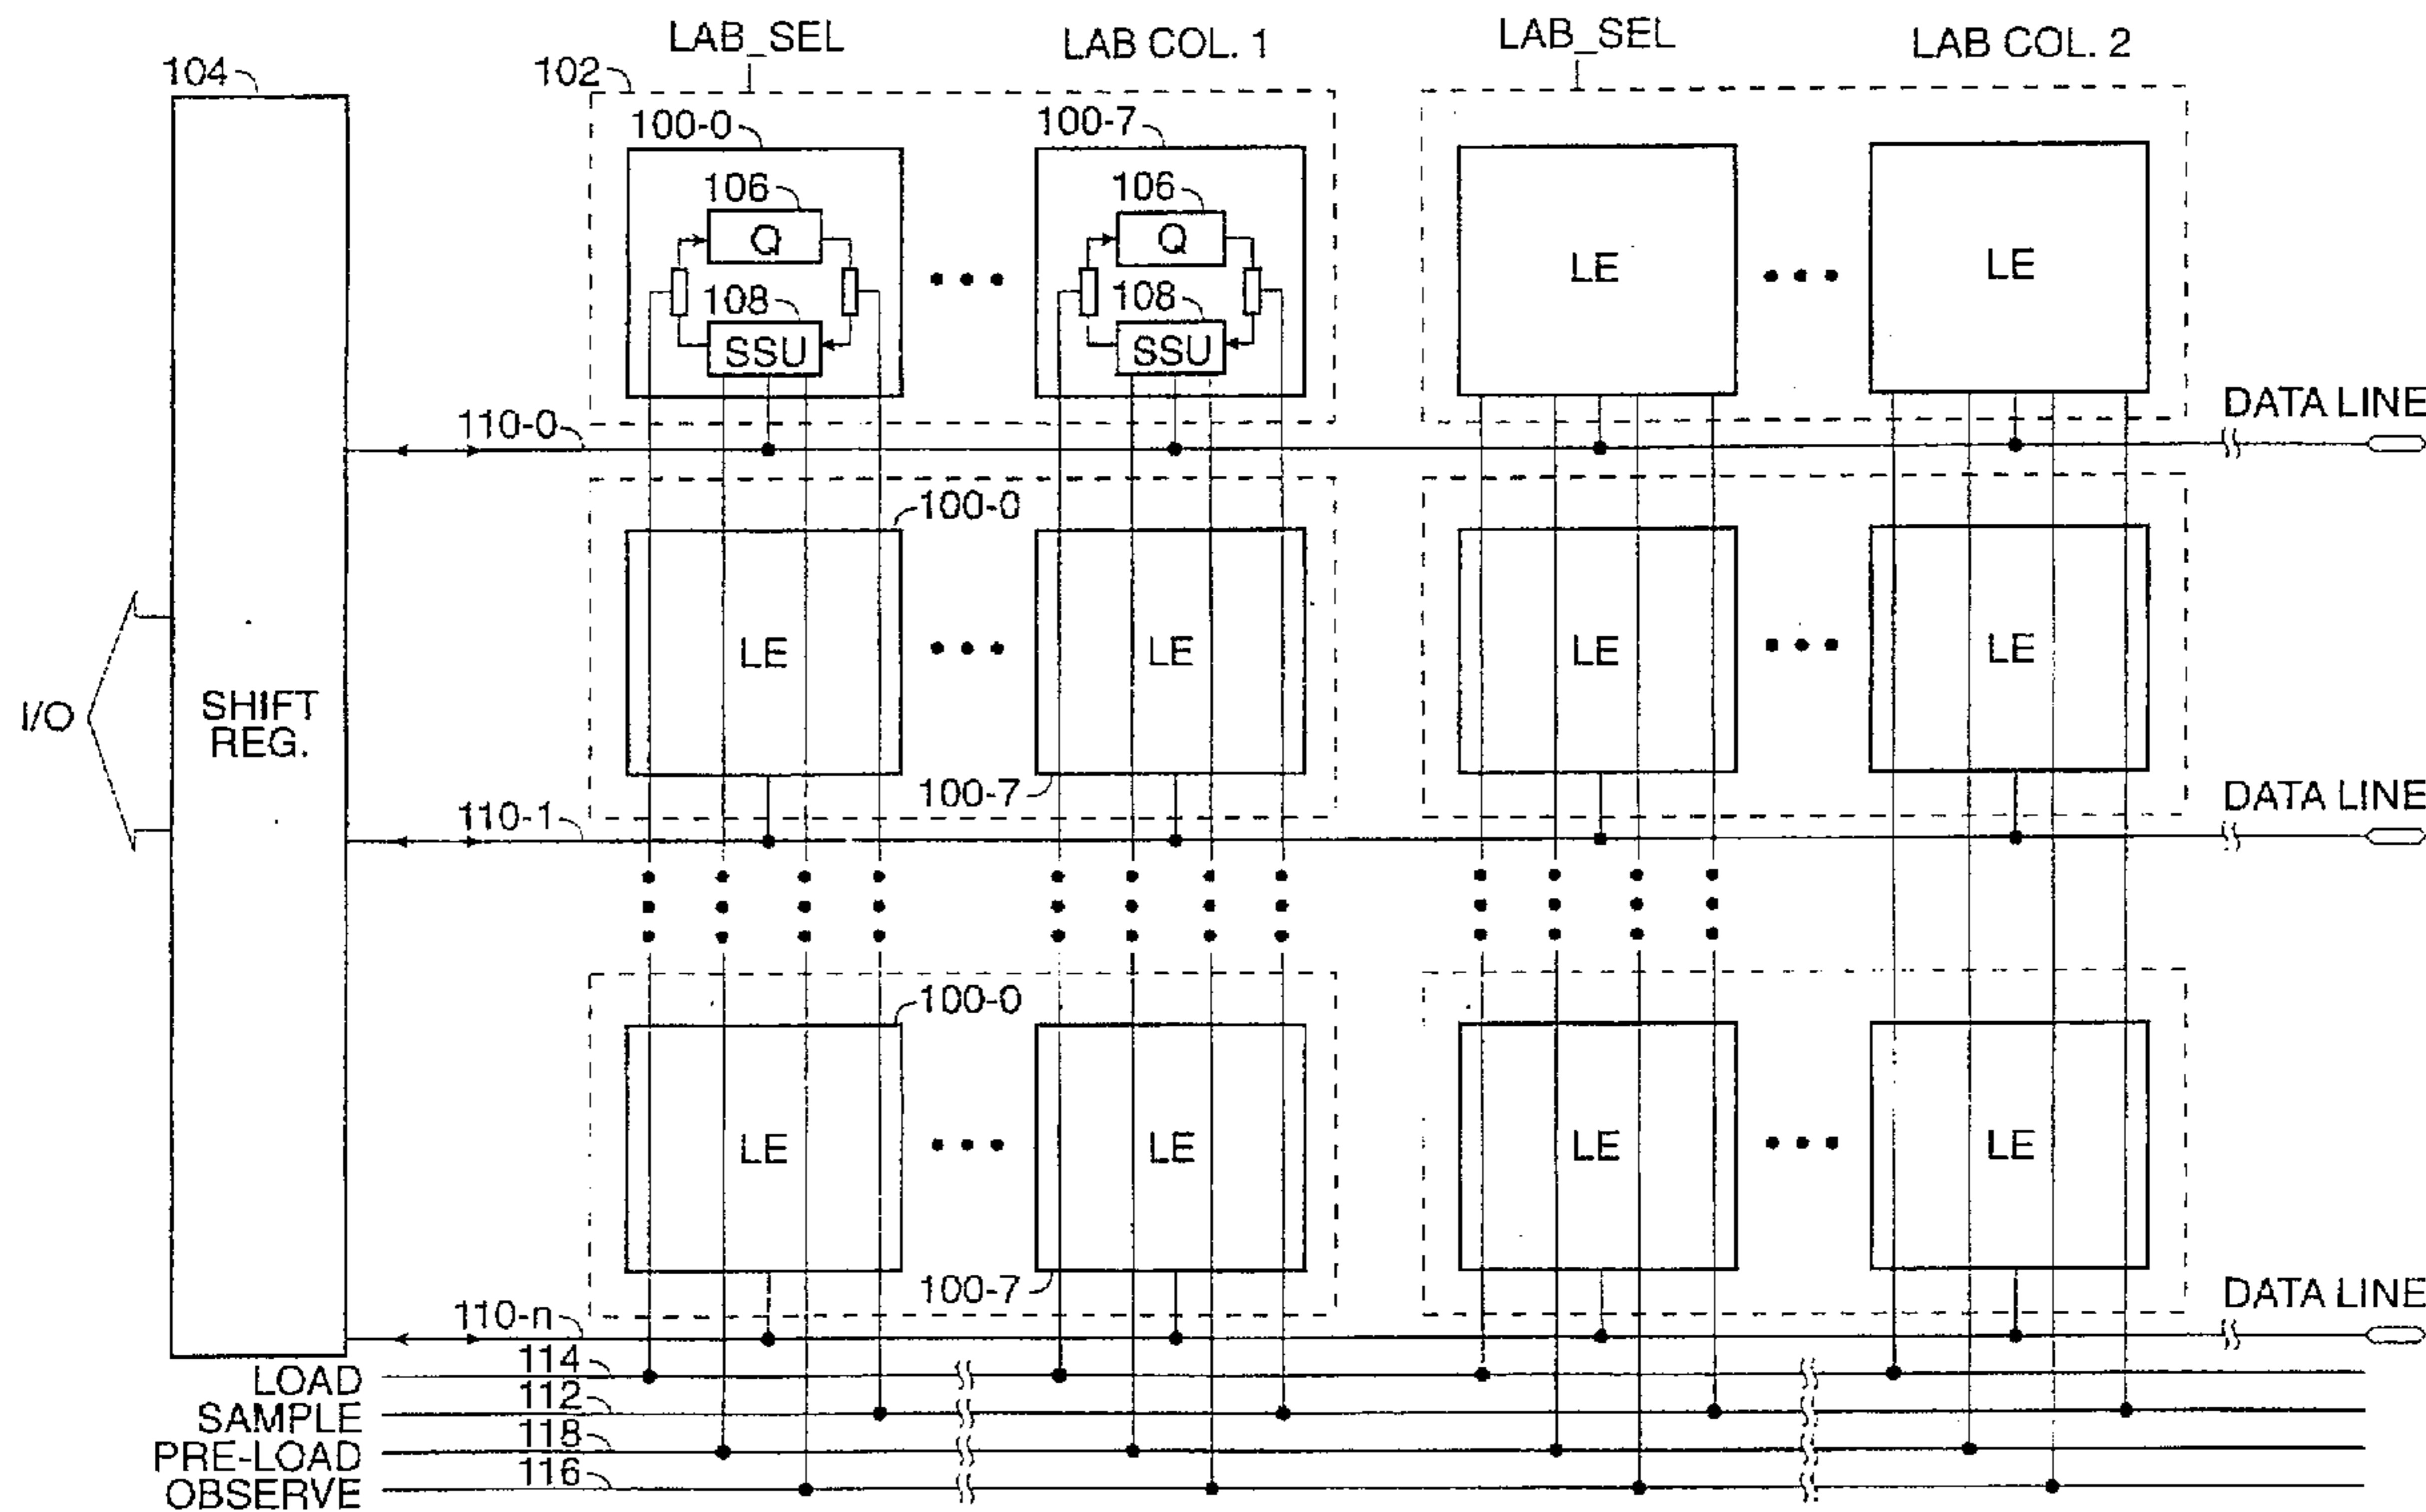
LAB_SEL
LAB COL. 1
LAB_SEL
LAB COL. 2
104
102
100-0
100-7
106
Q
108
SSU
106
Q
108
SSU
LE
LE
110-0
DATA LINE
100-0
LE
LE
LE
LE
I/O
SHIFT REG.
100-7
110-1
DATA LINE
100-0
LE
LE
LE
LE
100-7
110-n
DATA LINE
114
LOAD
112
SAMPLE
118
PRE-LOAD
116
OBSERVE